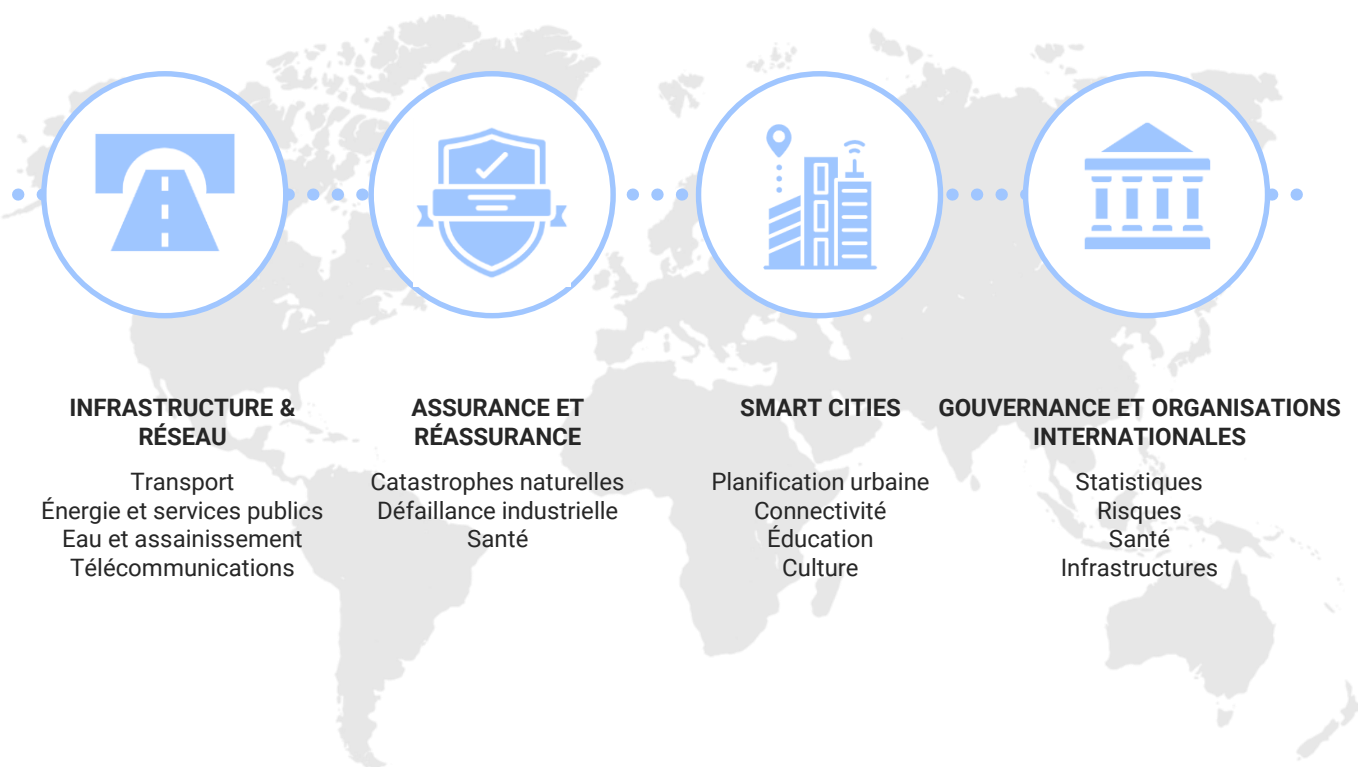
INFRASTRUCTURE & RÉSEAU

Transport
Énergie et services publics
Eau et assainissement
Télécommunications

ASSURANCE ET RÉASSURANCE

Catastrophes naturelles
Défaillance industrielle
Santé

SMART CITIES

Planification urbaine
Connectivité
Éducation
Culture

GOUVERNANCE ET ORGANISATIONS INTERNATIONALES

Statistiques
Risques
Santé
Infrastructures